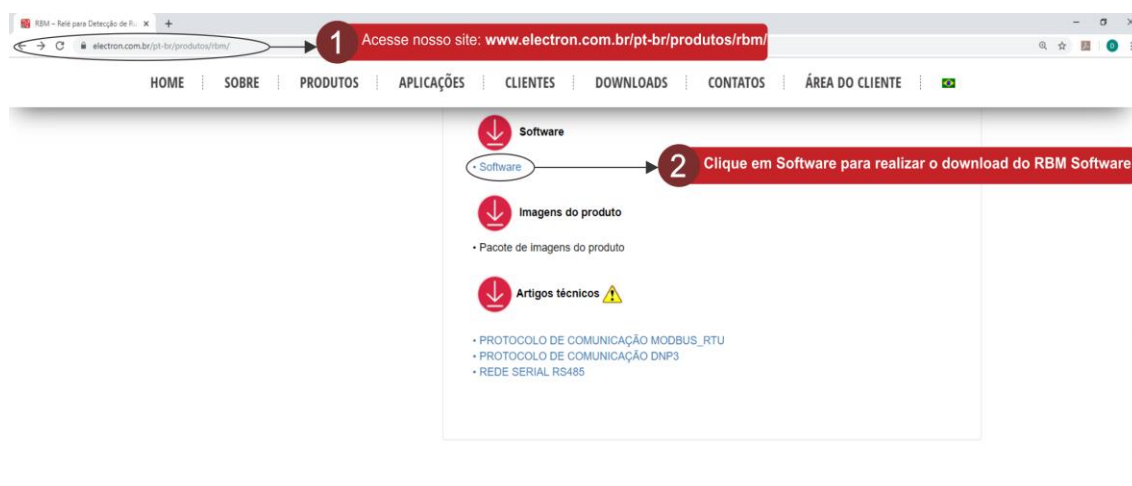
RBM – Relé para Detecção de R... ×
electron.com.br/pt-br/produtos/rbm/

1 Acesse nosso site: www.electron.com.br/pt-br/produtos/rbm/

HOME | SOBRE | PRODUTOS | APLICAÇÕES | CLIENTES | DOWNLOADS | CONTATOS | ÁREA DO CLIENTE

Software

• Software

2 Clique em Software para realizar o download do RBM Software

Imagens do produto

• Pacote de imagens do produto

Artigos técnicos

• PROTOCOLO DE COMUNICAÇÃO MODBUS_RTU
• PROTOCOLO DE COMUNICAÇÃO DNP3
• REDE SERIAL RS485